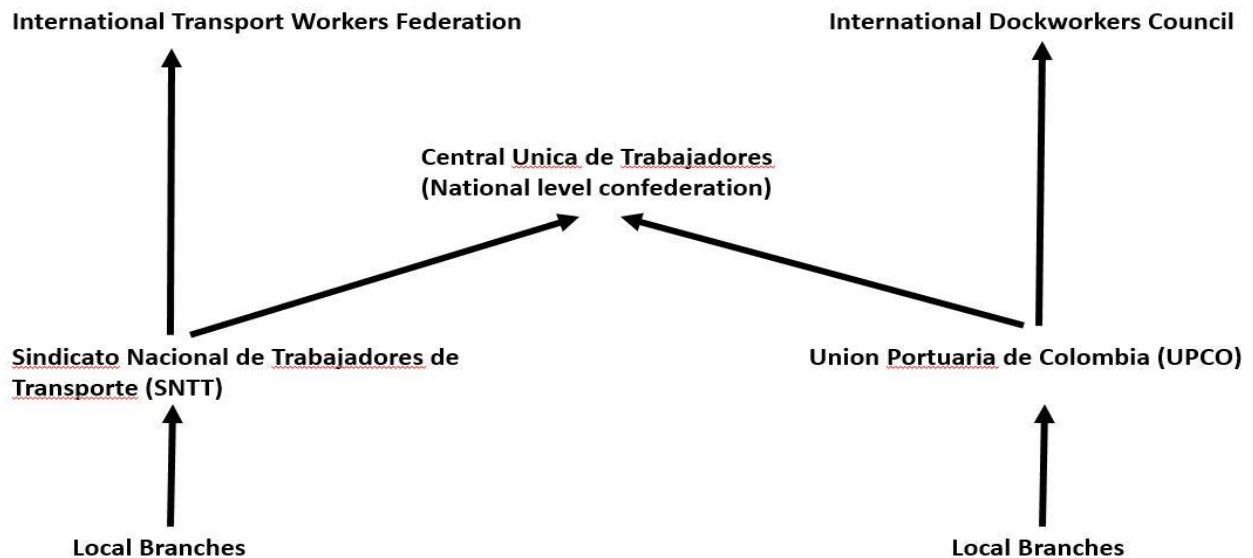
International Transport Workers Federation

International Dockworkers Council

Central Unica de Trabajadores
(National level confederation)

Sindicato Nacional de Trabajadores de Transporte (SNTT)

Union Portuaria de Colombia (UPCO)

Local Branches

Local Branches